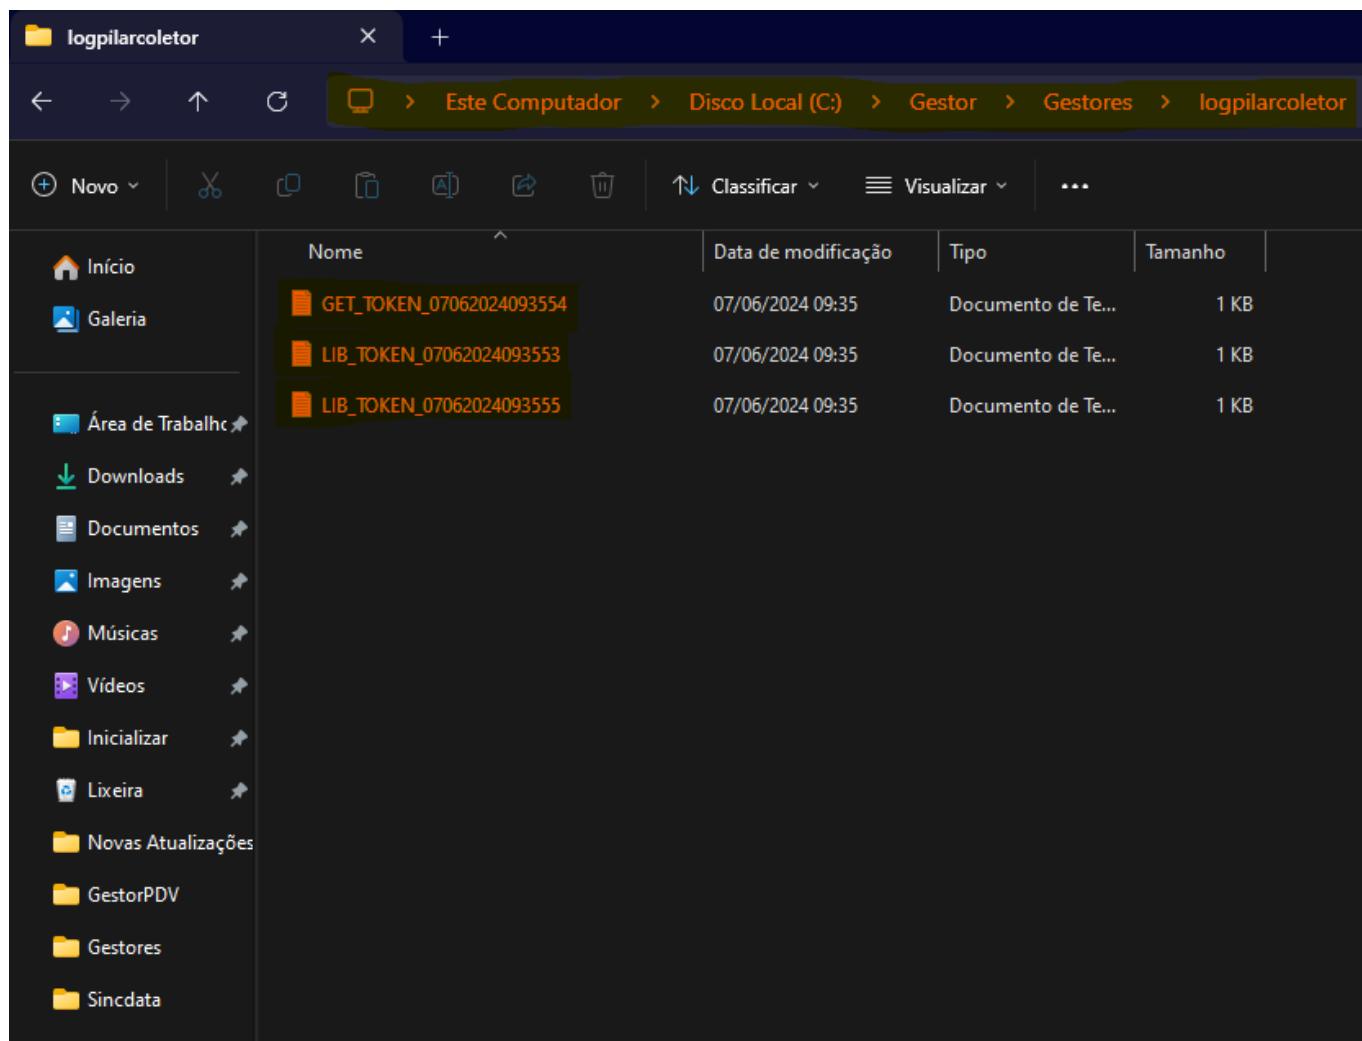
logpilarcoletor

Este Computador > Disco Local (C:) > Gestor > Gestores > logpilarcoletor

Novo
Classificar
Visualizar
...

Início
Galeria

Área de Trabalho
Downloads
Documentos
Imagens
Músicas
Vídeos
Inicializar
Lixeira
Novas Atualizações
GestorPDV
Gestores
Sincdata

| Nome | Data de modificação | Tipo | Tamanho |
|---|---|---|---|
| GET_TOKEN_07062024093554 | 07/06/2024 09:35 | Documento de Te... | 1 KB |
| LIB_TOKEN_07062024093553 | 07/06/2024 09:35 | Documento de Te... | 1 KB |
| LIB_TOKEN_07062024093555 | 07/06/2024 09:35 | Documento de Te... | 1 KB |